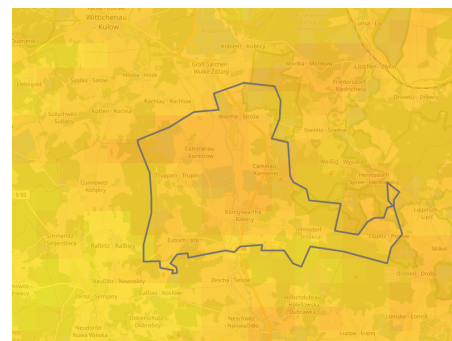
Wittichenau
Kulow
Groß Särchen
Wulke Ždźary
Schwarzkollm
Černy Chołmc
Hoske · Hózk
Bischheim-Häslich
Biskopicy
Wiesa · Wjeska
Cunnersdorf
Hermsdorf
Spree · Hermanecy
Kamenz
Kamjenc
Räckelwitz
Ralbicy
Kuckau
Kukow
Crostwitz
Chrósćicy
Nebelschütz
Njebjelčicy
Oßling · Wóslink
Liebegast
Trebendorf
Schönbach
Zschornau
Oberlichtenau
Nauleis
Höckendorf
Gottschdorf
Königsbrück
Laußnitz
Neukirch
Schwepnitz
Zeißholz · Ćisoł
Rehnsdorf
Ottendorf
Bernbruch
Jesau
Lückersdorf
Deutschbaselitz
Dreikretscham
Crostwitz
Panschwitz
Elstra
Lupoj · Lupoj
Lomske · Łomsk
Dubrawka
Kotten · Koćina
Horka · Horka